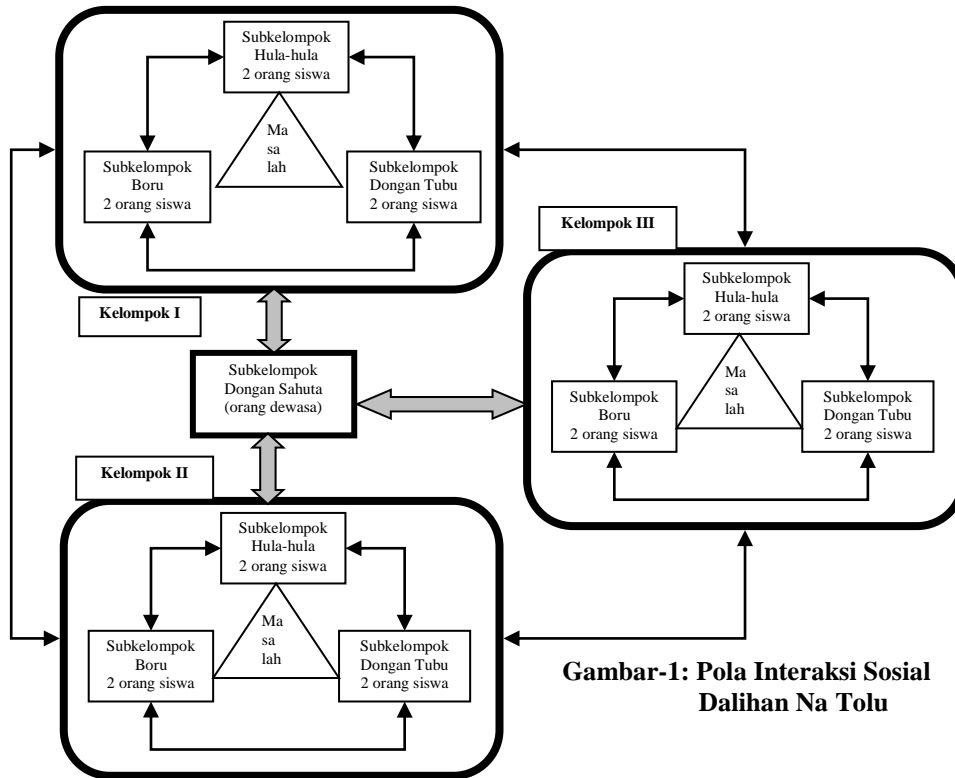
Subkelompok Hula-hula 2 orang siswa

Ma sa lah

Subkelompok Boru 2 orang siswa

Subkelompok Dongan Tubu 2 orang siswa

Kelompok I

Kelompok III

Subkelompok Hula-hula 2 orang siswa

Ma sa lah

Subkelompok Boru 2 orang siswa

Subkelompok Dongan Tubu 2 orang siswa

Subkelompok Dongan Sahuta (orang dewasa)

Kelompok II

Subkelompok Hula-hula 2 orang siswa

Ma sa lah

Subkelompok Boru 2 orang siswa

Subkelompok Dongan Tubu 2 orang siswa

Gambar-1: Pola Interaksi Sosial Dalihan Na Tolu